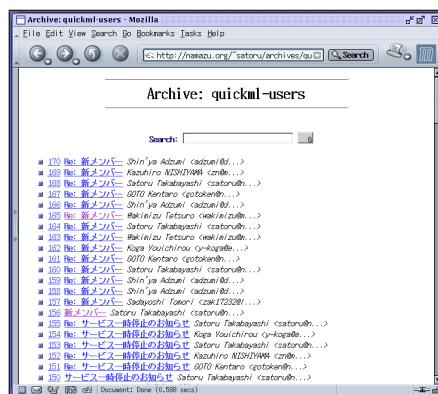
Archive: quickml-users - Mozilla

File Edit View Search Go Bookmarks Tasks Help

http://namazu.org/~satoru/archives/qu

Search

Archive: quickml-users

Search:

170 Re: 新メンバー Shin'ya Adzumi <adzumi@d...>
169 Re: 新メンバー Kazuhiro NISHIYAMA <zn@m...>
168 Re: 新メンバー Satoru Takabayashi <satoru@n...>
167 Re: 新メンバー GOTO Kentaro <gotoken@n...>
166 Re: 新メンバー Shin'ya Adzumi <adzumi@d...>
165 Re: 新メンバー Wakimizu Tetsuro <wakimizu@m...>
164 Re: 新メンバー Satoru Takabayashi <satoru@n...>
163 Re: 新メンバー Wakimizu Tetsuro <wakimizu@m...>
162 Re: 新メンバー Koga Youichirou <y-koga@e...>
161 Re: 新メンバー GOTO Kentaro <gotoken@n...>
160 Re: 新メンバー Satoru Takabayashi <satoru@n...>
159 Re: 新メンバー Shin'ya Adzumi <adzumi@d...>
158 Re: 新メンバー Shin'ya Adzumi <adzumi@d...>
157 Re: 新メンバー Sadayoshi Tomori <zak172328@i...>
156 新メンバー Satoru Takabayashi <satoru@n...>
155 Re: サービス一時停止のお知らせ Satoru Takabayashi <satoru@n...>
154 Re: サービス一時停止のお知らせ Koga Youichirou <y-koga@e...>
153 Re: サービス一時停止のお知らせ Satoru Takabayashi <satoru@n...>
152 Re: サービス一時停止のお知らせ Kazuhiro NISHIYAMA <zn@m...>
151 Re: サービス一時停止のお知らせ GOTO Kentaro <gotoken@n...>
150 サービス一時停止のお知らせ Satoru Takabayashi <satoru@n...>

Document: Done (0.988 secs)